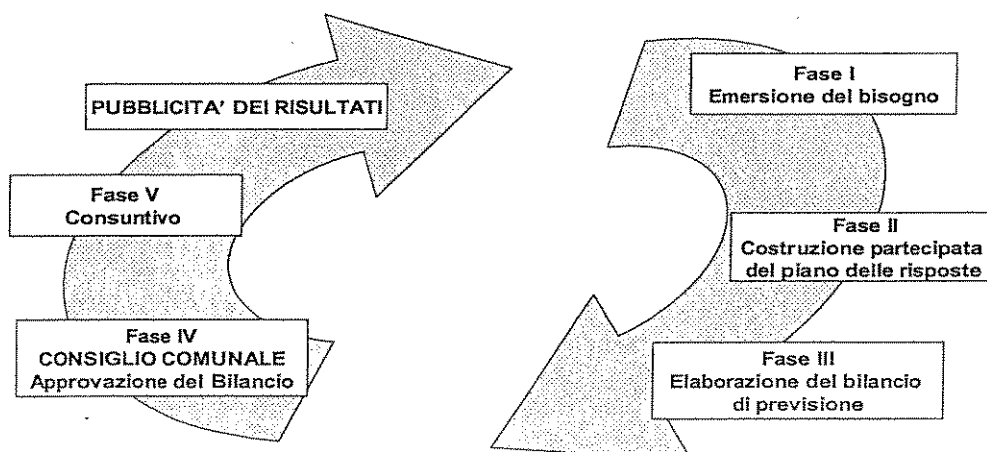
PUBBLICITA' DEI RISULTATI

Fase V
Consuntivo

Fase IV
CONSIGLIO COMUNALE
Approvazione del Bilancio

Fase I
Emersione del bisogno

Fase II
Costruzione partecipata del piano delle risposte

Fase III
Elaborazione del bilancio di previsione